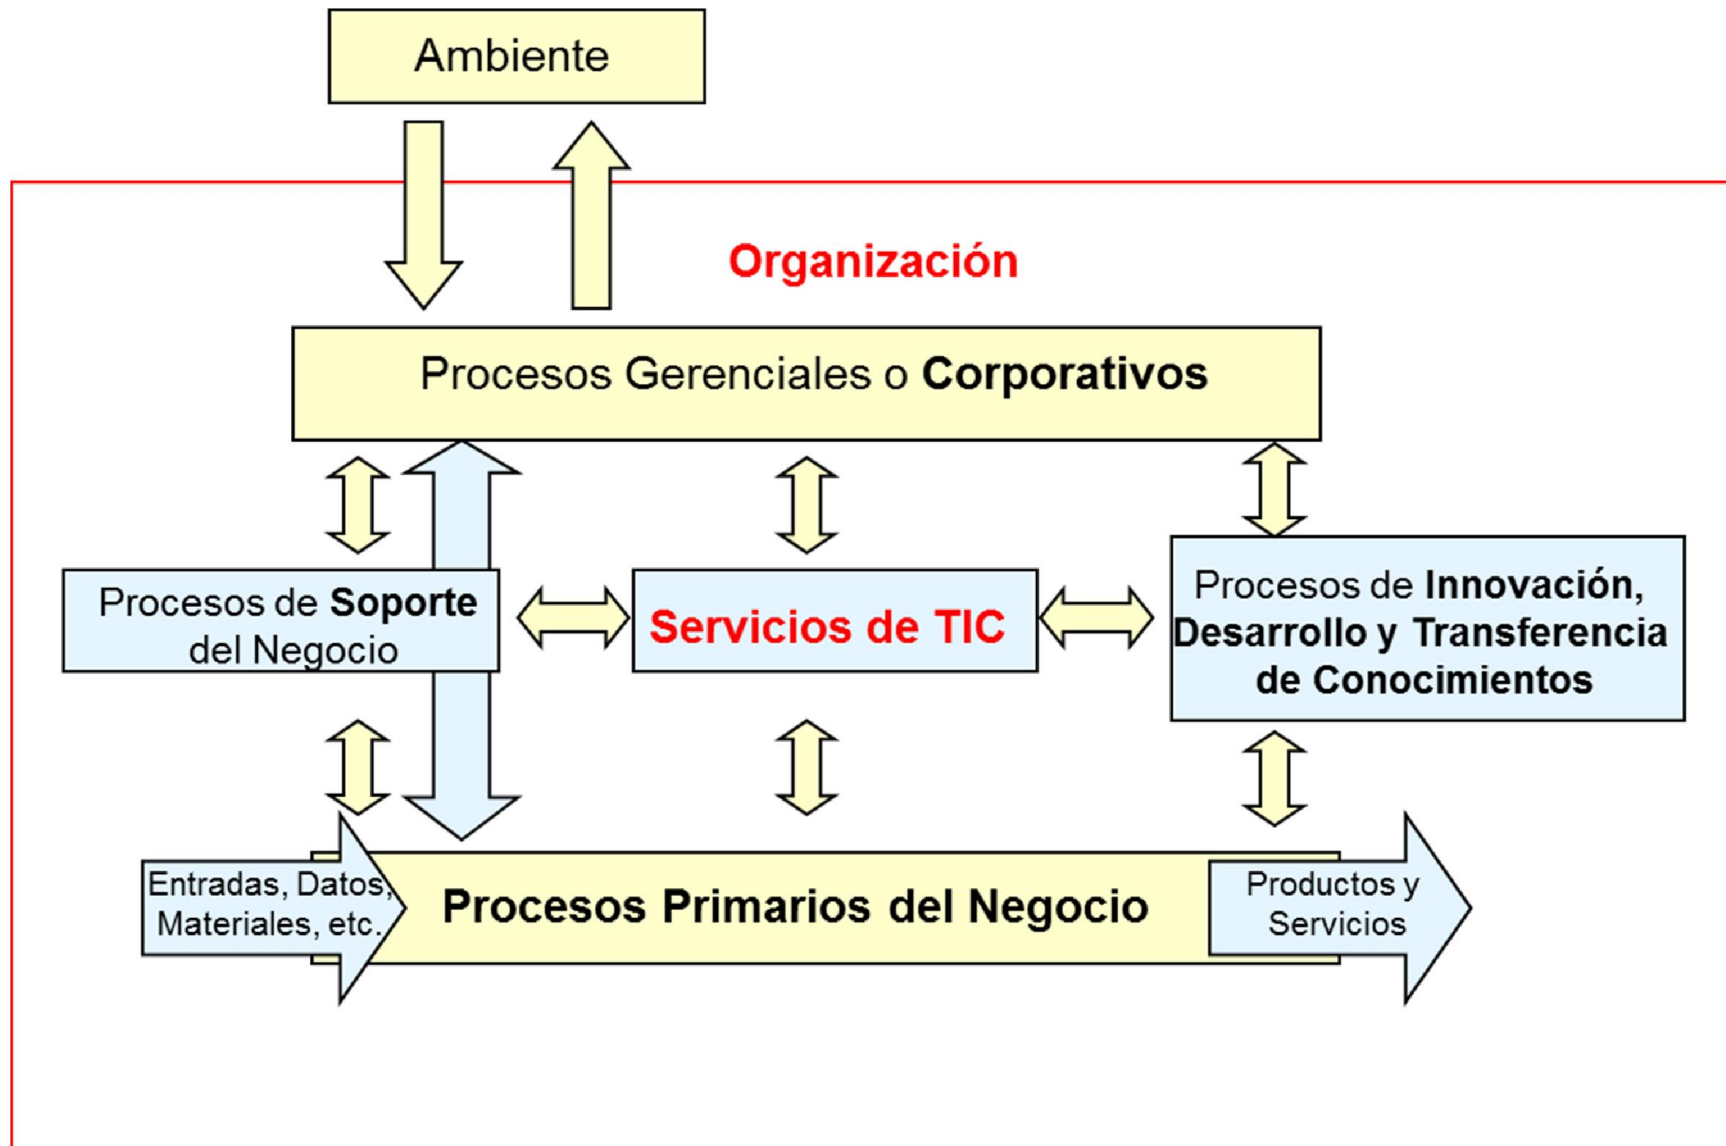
Ambiente

Organización

Procesos Gerenciales o Corporativos

Procesos de Soporte del Negocio

Servicios de TIC

Procesos de Innovación, Desarrollo y Transferencia de Conocimientos

Entradas, Datos, Materiales, etc.

Procesos Primarios del Negocio

Productos y Servicios